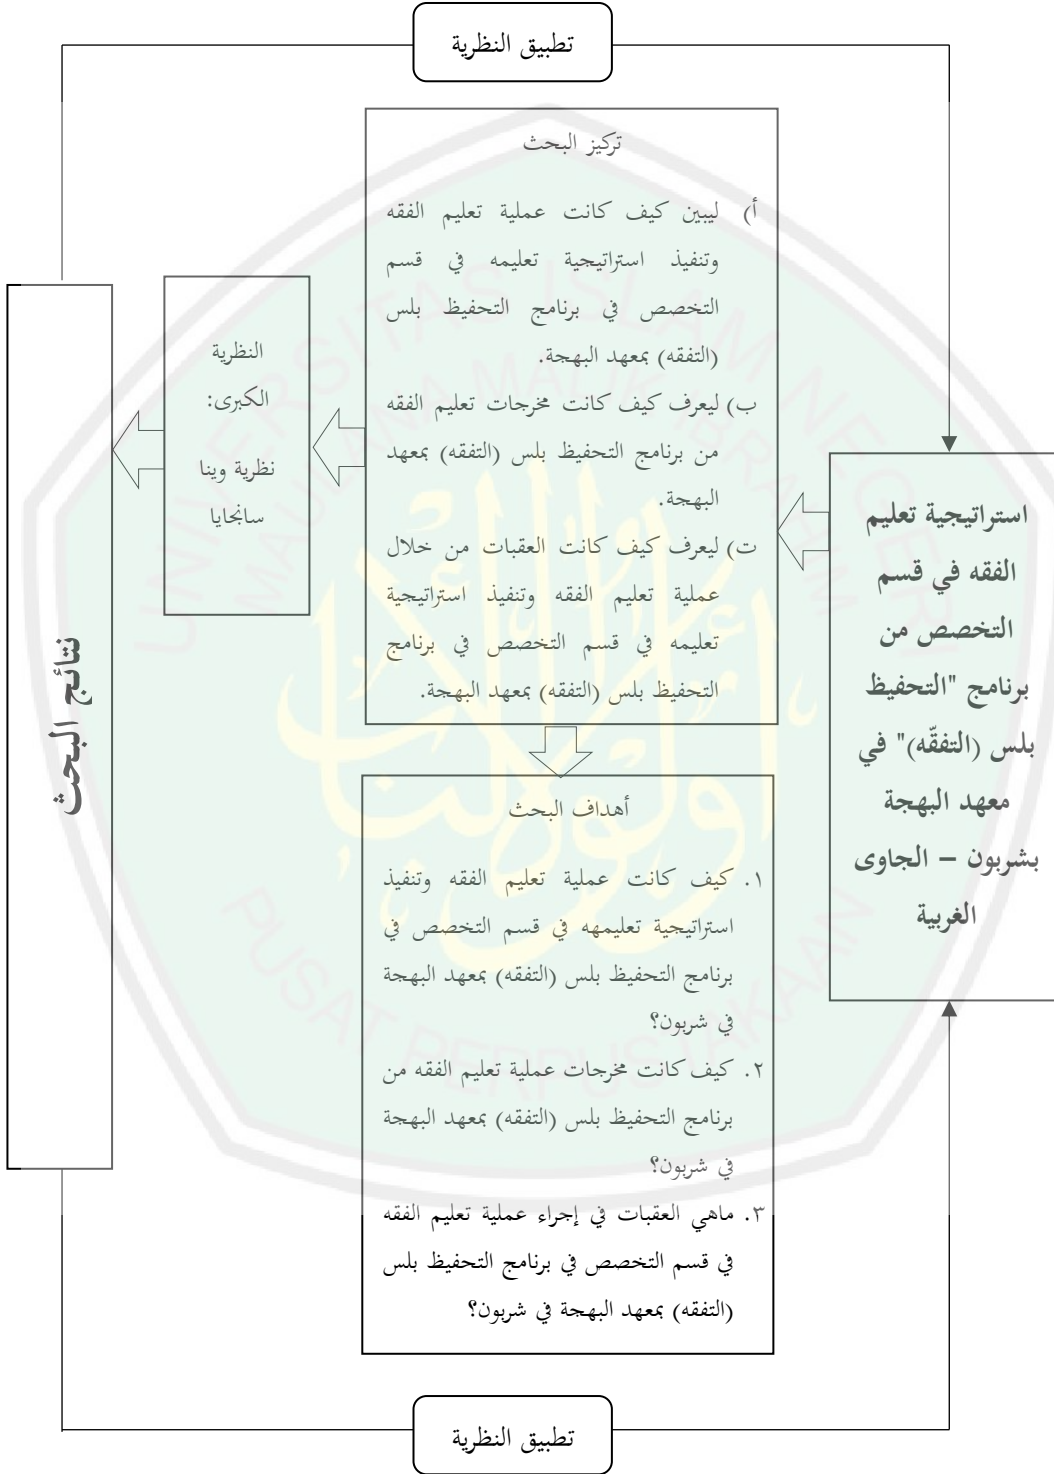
تطبيق النظرية

استراتيجية تعليم الفقه في قسم التخصص من برنامج "التحفيظ بلس (التفقّه)" في معهد البهجة بشربون – الجاوى الغربية

تركيز البحث

أ) ليبين كيف كانت عملية تعليم الفقه وتنفيذ استراتيجية تعليمه في قسم التخصص في برنامج التحفيظ بلس (التفقه) بمعهد البهجة.
ب) ليعرف كيف كانت مخرجات تعليم الفقه من برنامج التحفيظ بلس (التفقه) بمعهد البهجة.
ت) ليعرف كيف كانت العقبات من خلال عملية تعليم الفقه وتنفيذ استراتيجية تعليمه في قسم التخصص في برنامج التحفيظ بلس (التفقه) بمعهد البهجة.

النظرية الكبرى:

نظرية وينا سانجايا

نتائج البحث

أهداف البحث

١. كيف كانت عملية تعليم الفقه وتنفيذ استراتيجية تعليمه في قسم التخصص في برنامج التحفيظ بلس (التفقه) بمعهد البهجة في شربون؟
٢. كيف كانت مخرجات عملية تعليم الفقه من برنامج التحفيظ بلس (التفقه) بمعهد البهجة في شربون؟
٣. ماهي العقبات في إجراء عملية تعليم الفقه في قسم التخصص في برنامج التحفيظ بلس (التفقه) بمعهد البهجة في شربون؟

تطبيق النظرية